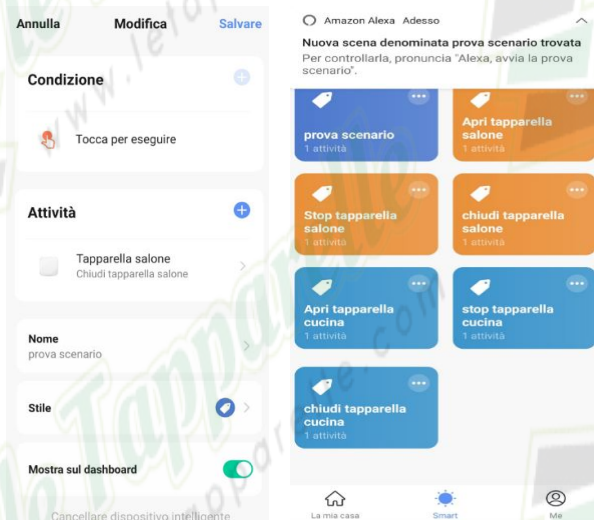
Annulla
Modifica
Salvare

Condizione

Tocca per eseguire

Attività

Tapparella salone
Chiudi tapparella salone

Nome
prova scenario

Stile

Mostra sul dashboard

Cancellare dispositivo intelligente

Amazon Alexa Adesso
Nuova scena denominata prova scenario trovata
Per controllarla, pronuncia "Alexa, avvia la prova scenario".

prova scenario
1 attività

Apri tapparella salone
1 attività

Stop tapparella salone
1 attività

chiudi tapparella salone
1 attività

Apri tapparella cucina
1 attività

stop tapparella cucina
1 attività

chiudi tapparella cucina
1 attività

La mia casa
Smart
Me

www.letapparelle.com